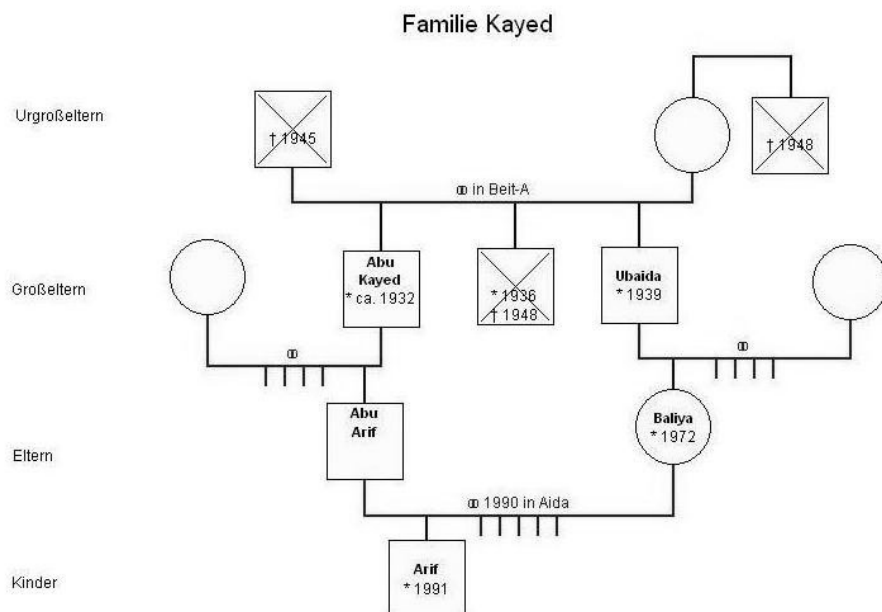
Familie Kayed

Urgroßeltern

† 1945

† 1948

ⴰⴰ in Beit-A

Großeltern

Abu Kayed * ca. 1932

* 1936 † 1948

Ubaida * 1939

ⴰⴰ

ⴰⴰ

Eltern

Abu Arif

Baliya * 1972

ⴰⴰ 1990 in Aida

Kinder

Arif * 1991